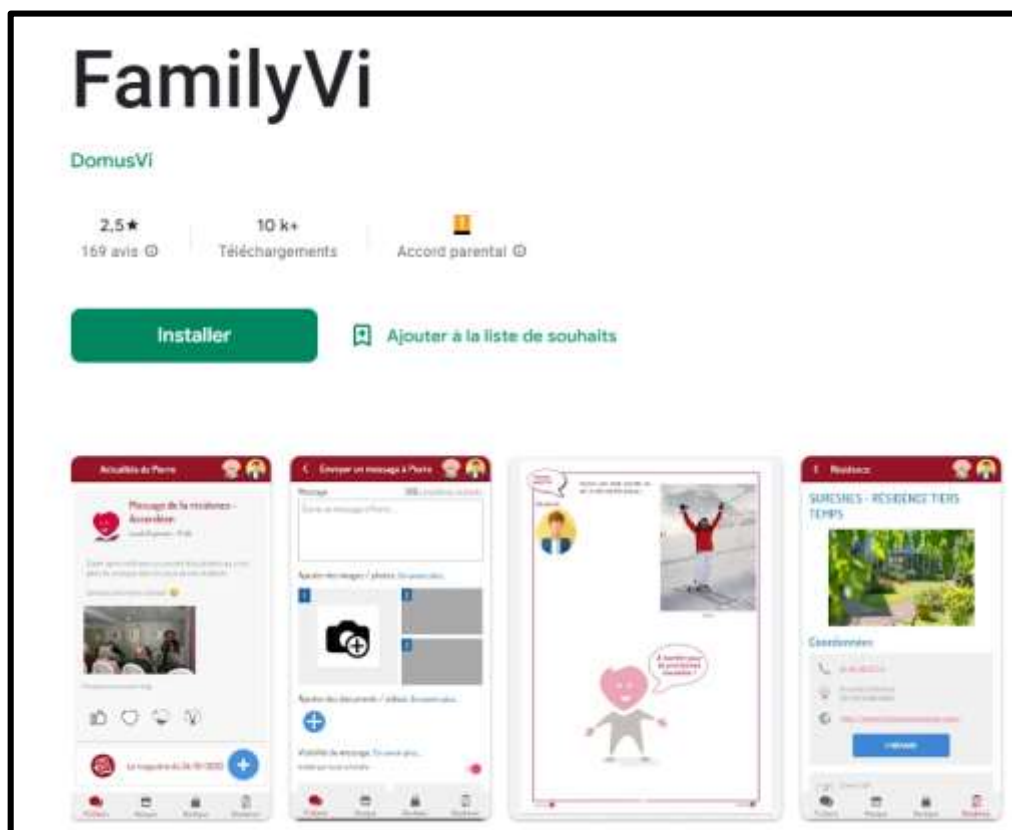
FamilyVi

DomusVi

2,5★
169 avis ⓘ

10 k+
Téléchargements

Accord parental ⓘ

Installer

Ajouter à la liste de souhaits

Actualités de Pierre

Message de la résidence - Accordéon

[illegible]

Envoyer un message à Pierre

Message

Ajouter des images / photos

Ajouter des documents / vidéos

Visibilité du message

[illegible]

Résidence

SURESNES - RÉSIDENCE TIERS TEMPS

Coordonnées